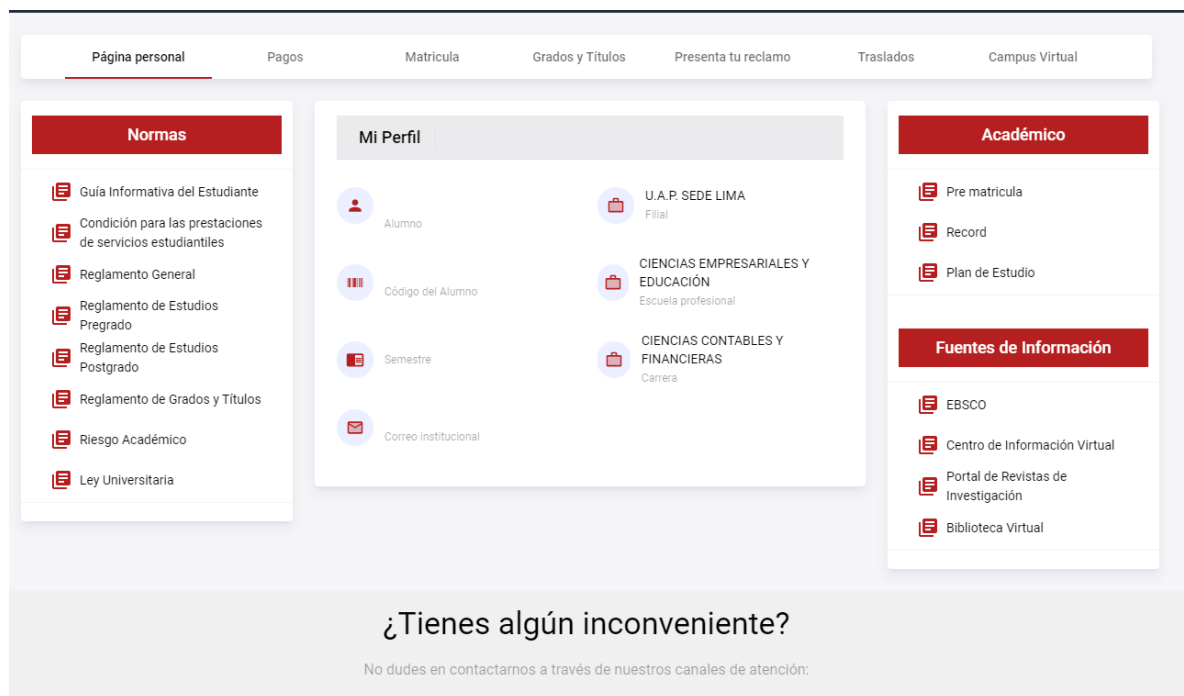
Página personal Pagos Matricula Grados y Títulos Presenta tu reclamo Traslados Campus Virtual

Normas

Guía Informativa del Estudiante
Condición para las prestaciones de servicios estudiantiles
Reglamento General
Reglamento de Estudios Pregrado
Reglamento de Estudios Postgrado
Reglamento de Grados y Títulos
Riesgo Académico
Ley Universitaria

Mi Perfil

Alumno

U.A.P. SEDE LIMA
Filial

Código del Alumno

CIENCIAS EMPRESARIALES Y EDUCACIÓN
Escuela profesional

Semestre

CIENCIAS CONTABLES Y FINANCIERAS
Carrera

Correo institucional

Académico

Pre matricula
Record
Plan de Estudio

Fuentes de Información

EBSCO
Centro de Información Virtual
Portal de Revistas de Investigación
Biblioteca Virtual

¿Tienes algún inconveniente?

No dudes en contactarnos a través de nuestros canales de atención: